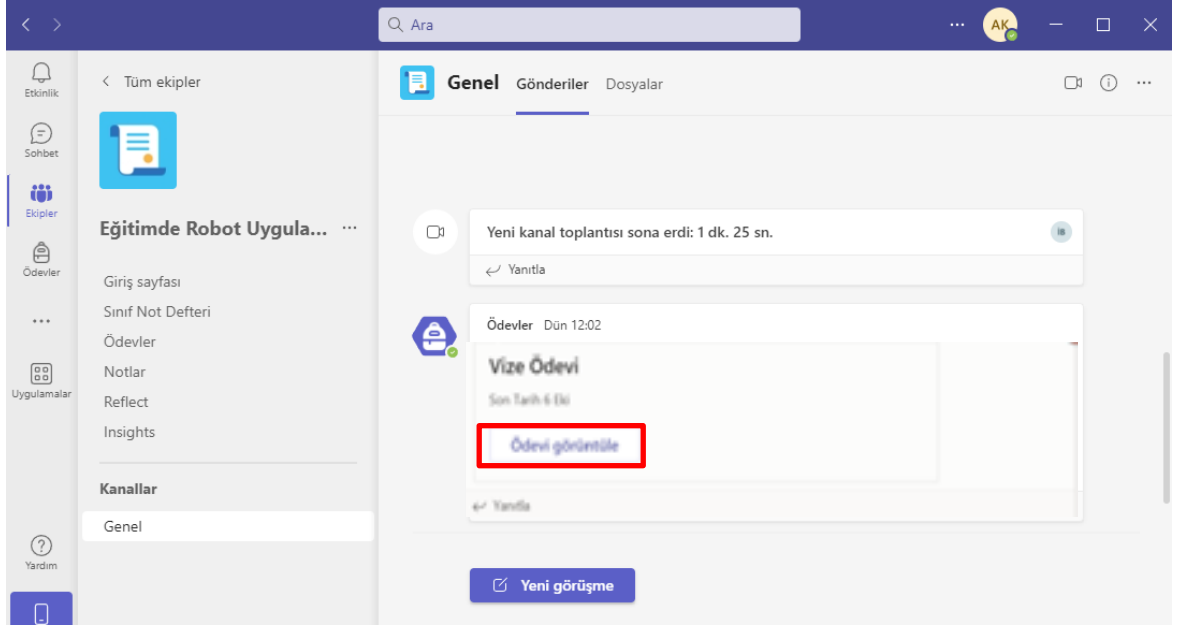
Ara

AK

Etkinlik

Sohbet

Ekipler

Ödevler

...

Uygulamalar

Yardım

Tüm ekipler

Eğitimde Robot Uygula... ...

Giriş sayfası
Sınıf Not Defteri
Ödevler
Notlar
Reflect
Insights

Kanallar

Genel

Genel Gönderiler Dosyalar

Yeni kanal toplantısı sona erdi: 1 dk. 25 sn.

Yanıtla

Ödevler Dün 12:02

Vize Ödevi

Son Tarih 6 Eki

Ödevi görüntüle

Yanıtla

Yeni görüşme